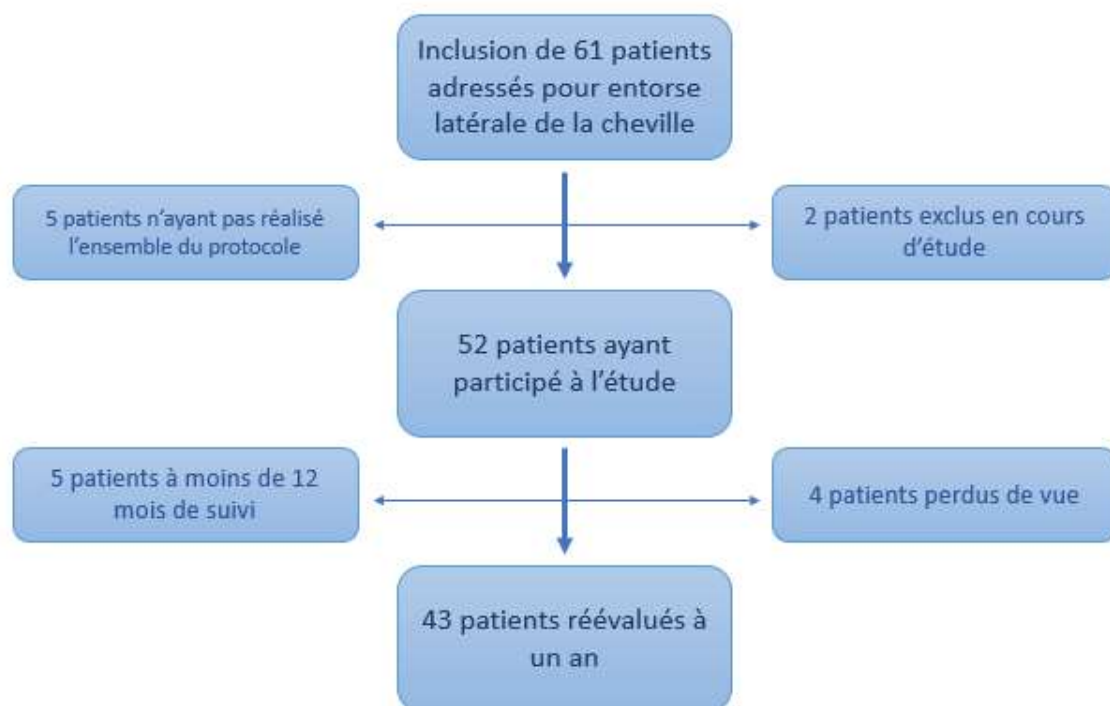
Inclusion de 61 patients adressés pour entorse latérale de la cheville

5 patients n'ayant pas réalisé l'ensemble du protocole

2 patients exclus en cours d'étude

52 patients ayant participé à l'étude

5 patients à moins de 12 mois de suivi

4 patients perdus de vue

43 patients réévalués à un an